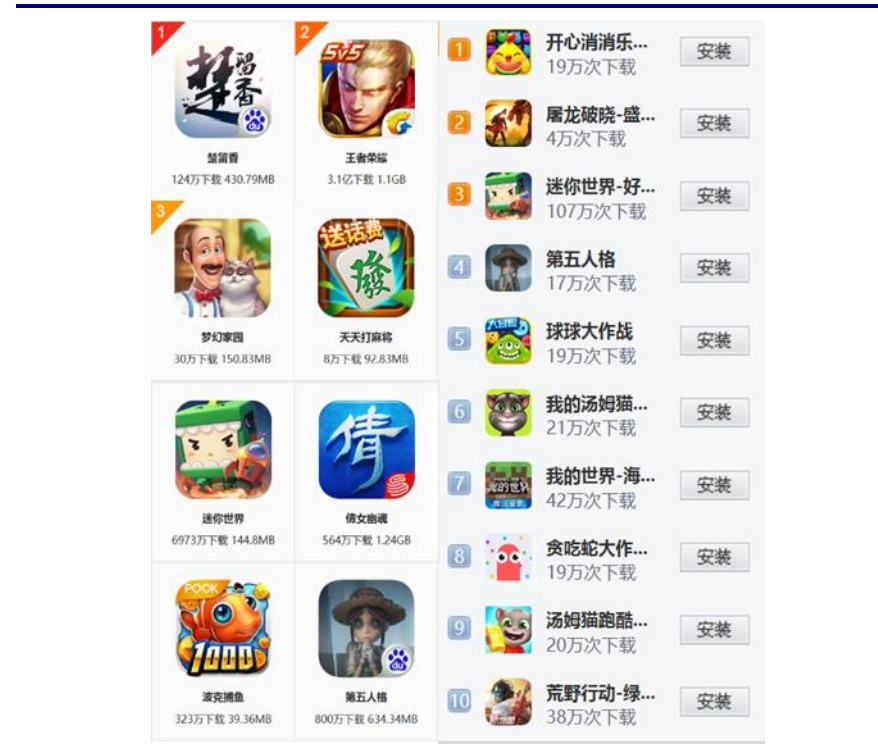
1
楚留香
124万下载 430.79MB

2
5v5
王者荣耀
3.1亿下载 1.1GB

3
梦幻家园
30万下载 150.83MB

送话费
發
天天打麻将
8万下载 92.83MB

迷你世界
6973万下载 144.8MB

倩
倩女幽魂
564万下载 1.24GB

POOK
1000
波克捕鱼
323万下载 39.36MB

第五人格
800万下载 634.34MB

1 开心消消乐...
19万次下载
安装

2 屠龙破晓-盛...
4万次下载
安装

3 迷你世界-好...
107万次下载
安装

4 第五人格
17万次下载
安装

5 球球大作战
19万次下载
安装

6 我的汤姆猫...
21万次下载
安装

7 我的世界-海...
42万次下载
安装

8 贪吃蛇大作...
19万次下载
安装

9 汤姆猫跑酷...
20万次下载
安装

10 荒野行动-绿...
38万次下载
安装